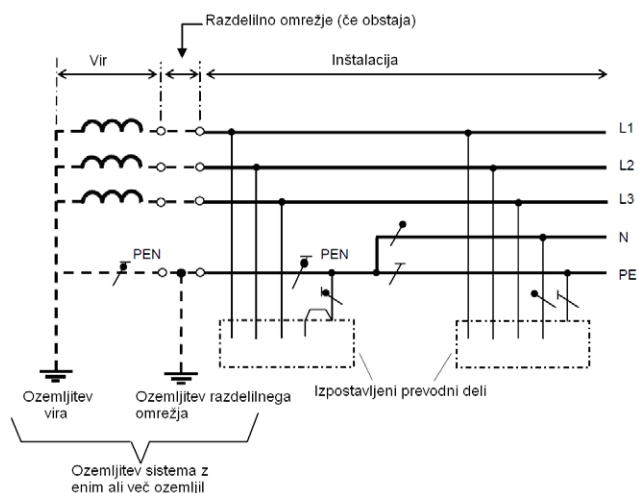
Razdelilno omrežje (če obstaja)

Vir

Inštalacija

L1

L2

L3

N

PE

PEN

PEN

Ozemljitev vira

Ozemljitev razdelilnega omrežja

Izpostavljeni prevodni deli

Ozemljitev sistema z enim ali več ozemljiil